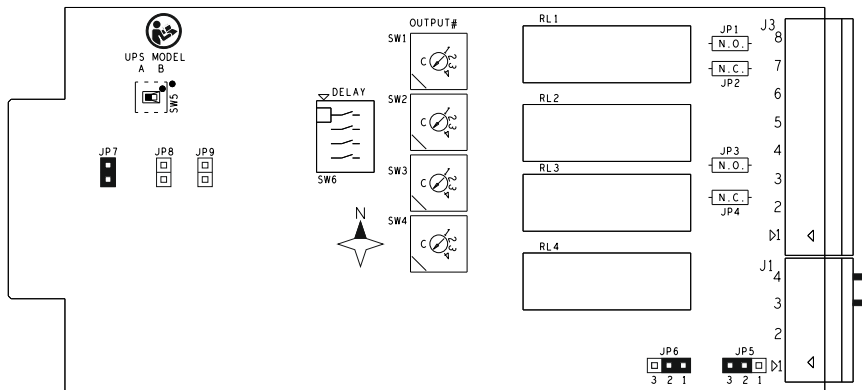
UPS MODEL
A B
SW5

JP7 JP8 JP9

OUTPUT#
SW1
C 1 2 3
DELAY
SW2
C 1 2 3
SW6
SW3
C 1 2 3
N
SW4
C 1 2 3

RL1
RL2
RL3
RL4

JP1
N.O.
N.C.
JP2
JP3
N.O.
N.C.
JP4

J3
8
7
6
5
4
3
2
1

J1
4
3
2
1

JP6
3 2 1
JP5
3 2 1